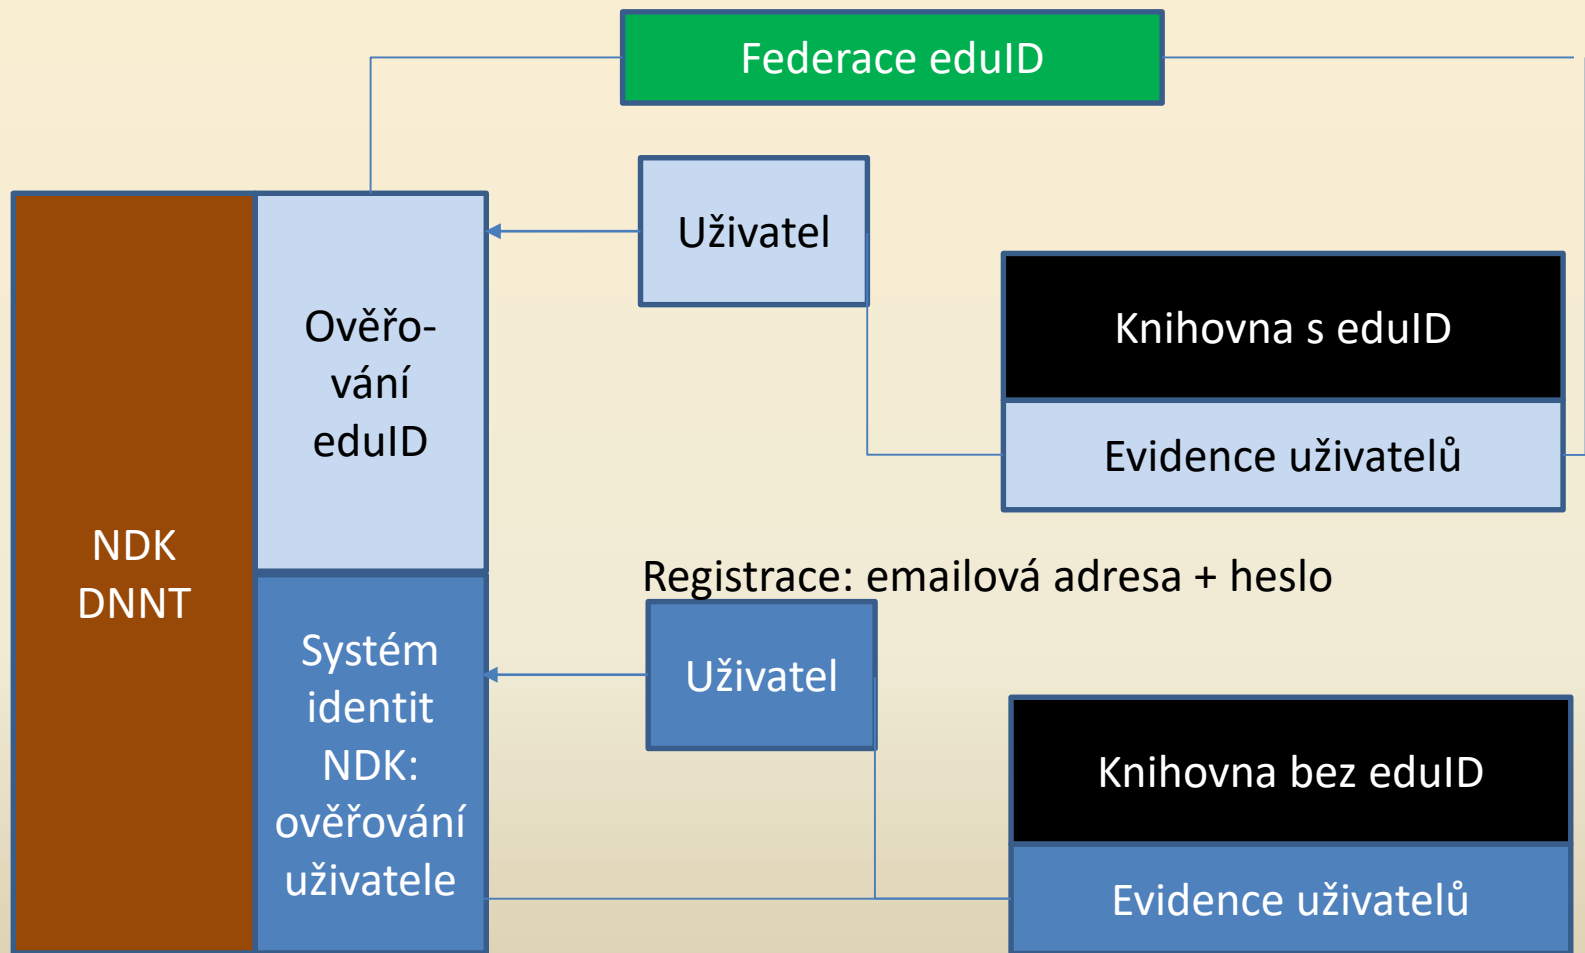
Federace eduID

Uživatel

Knihovna s eduID

Evidence uživatelů

NDK DNNT

Ověřování eduID

Registrace: emailová adresa + heslo

Uživatel

Systém identit NDK: ověřování uživatele

Knihovna bez eduID

Evidence uživatelů